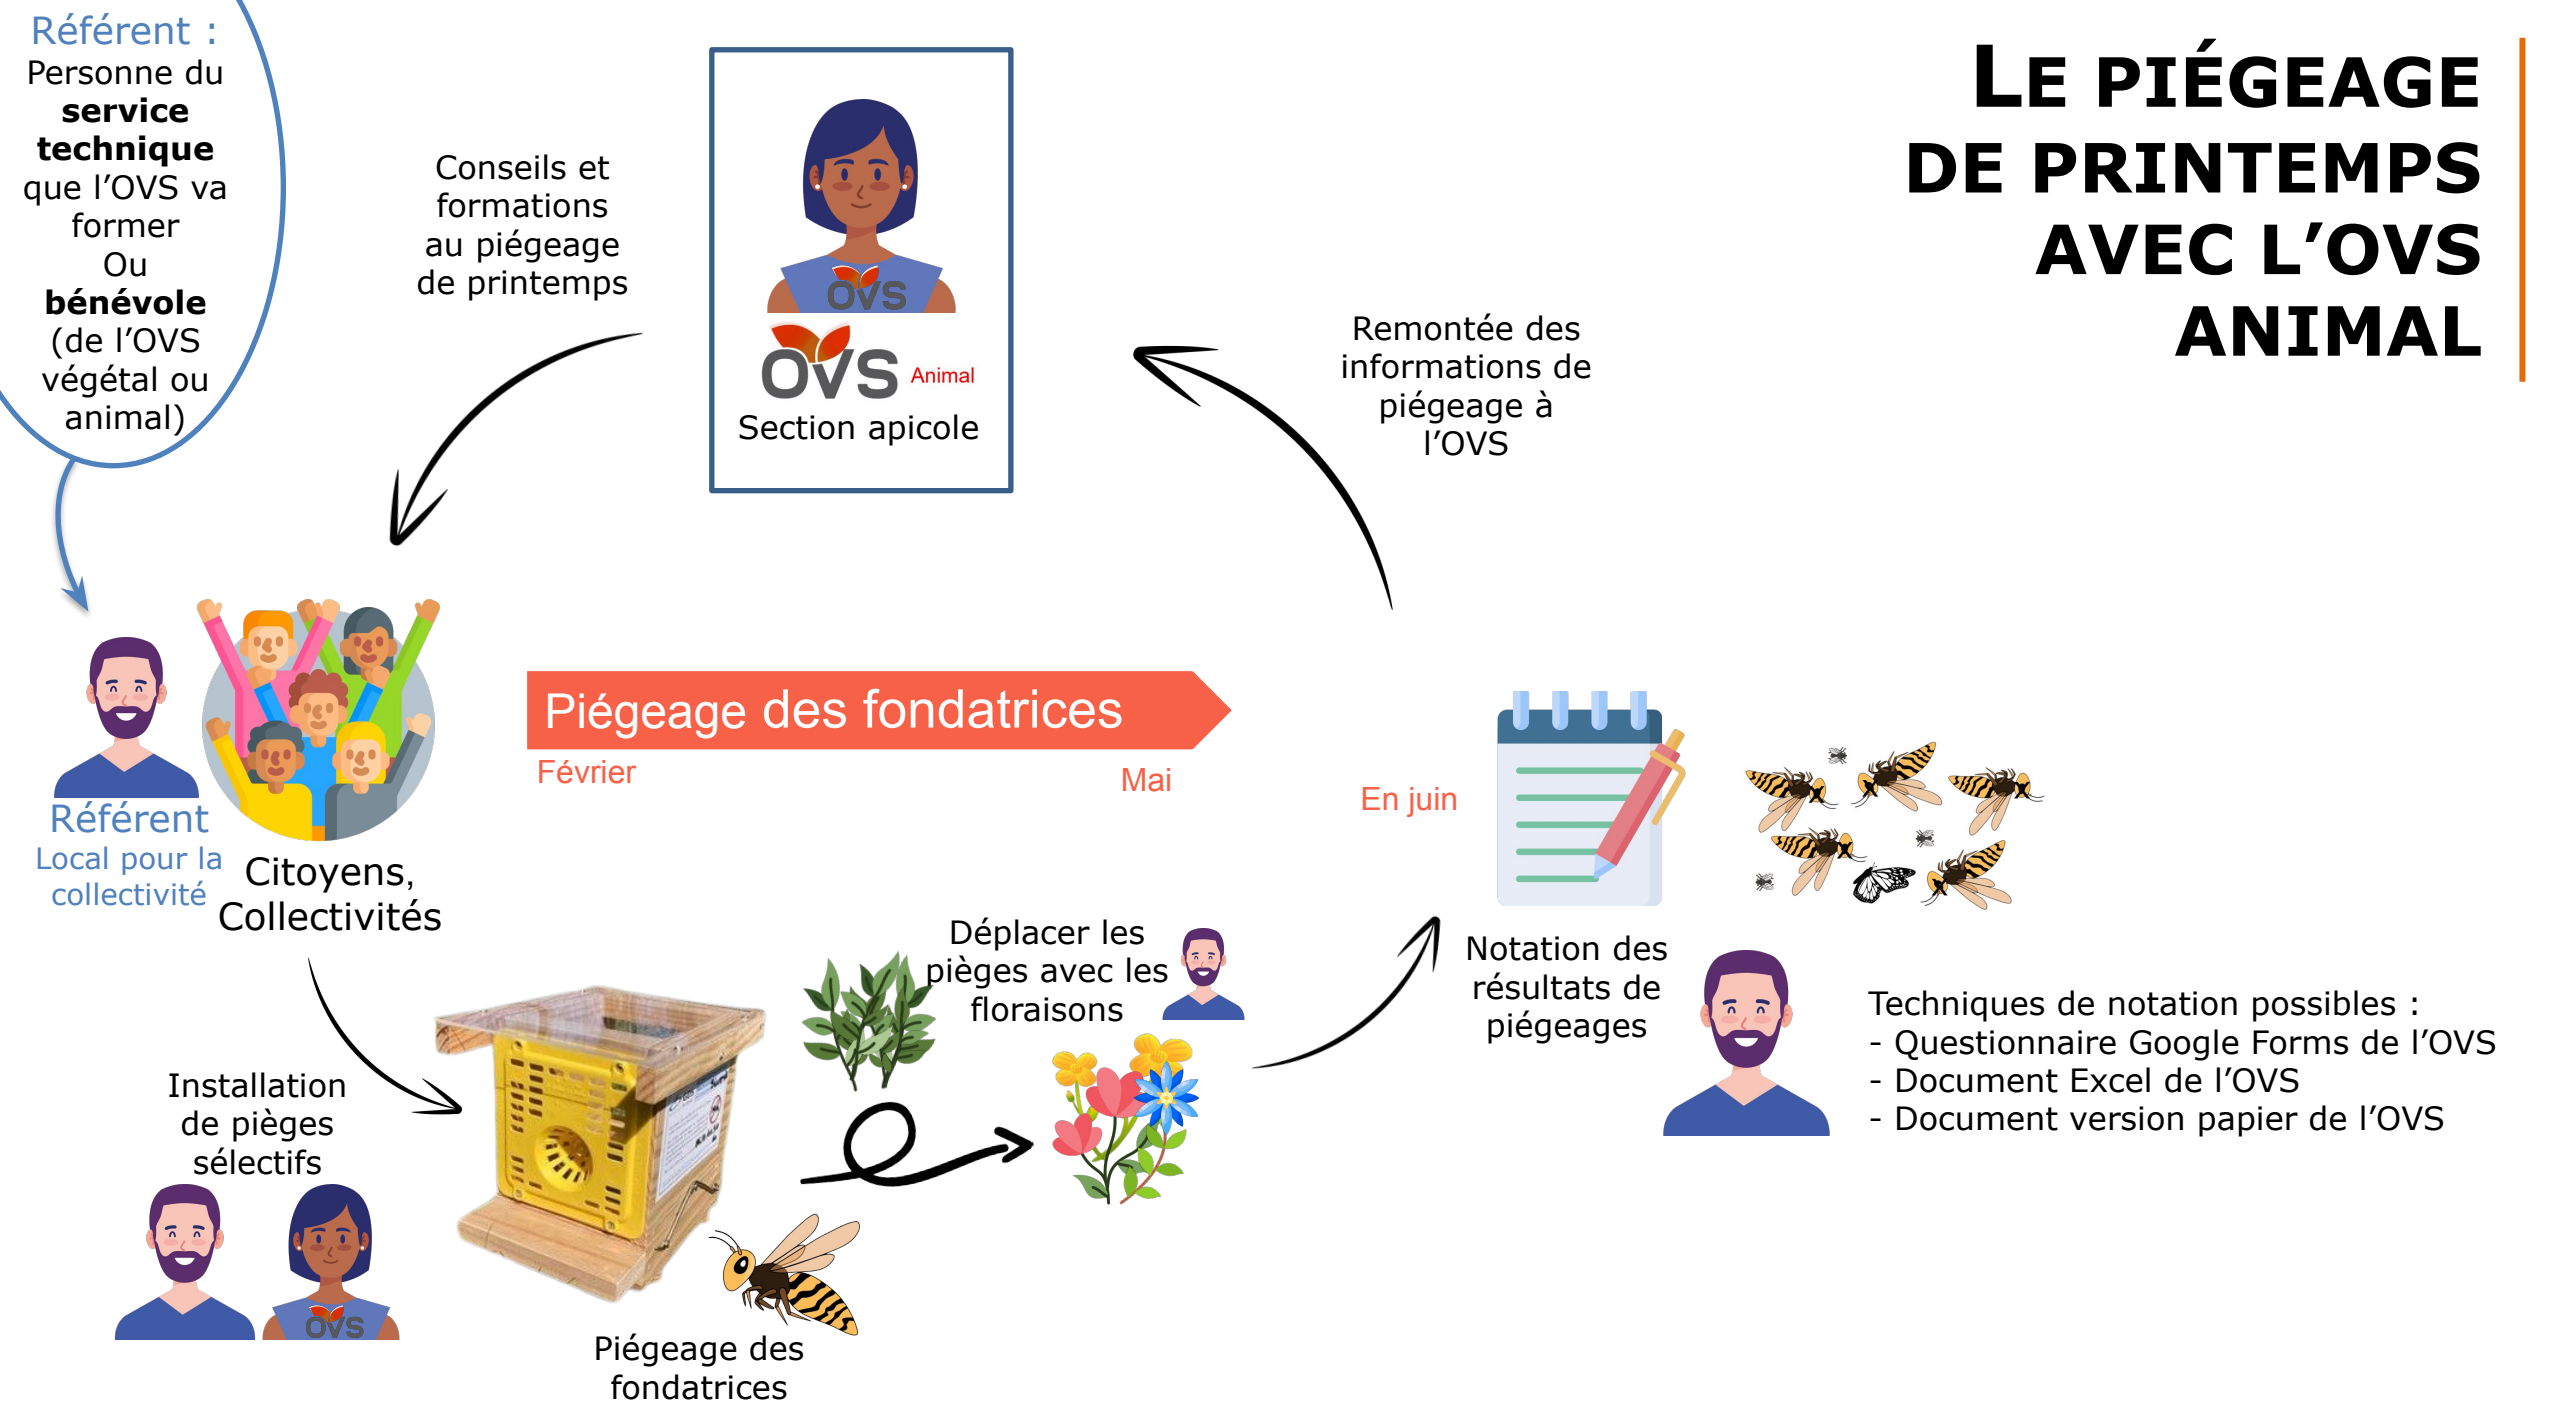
LE PIÉGEAGE DE PRINTEMPS AVEC L'OVS ANIMAL

Référent :
Personne du **service technique** que l'OVS va former
Ou
**bénévole** (de l'OVS végétal ou animal)

Conseils et formations au piégeage de printemps

OVS

OVS Animal
Section apicole

Remontée des informations de piégeage à l'OVS

Référent
Local pour la collectivité

Citoyens, Collectivités

Piégeage des fondatrices
Février
Mai

En juin

Notation des résultats de piégeages

Techniques de notation possibles :
- Questionnaire Google Forms de l'OVS
- Document Excel de l'OVS
- Document version papier de l'OVS

Déplacer les pièges avec les floraisons

Installation de pièges sélectifs

OVS

Piégeage des fondatrices